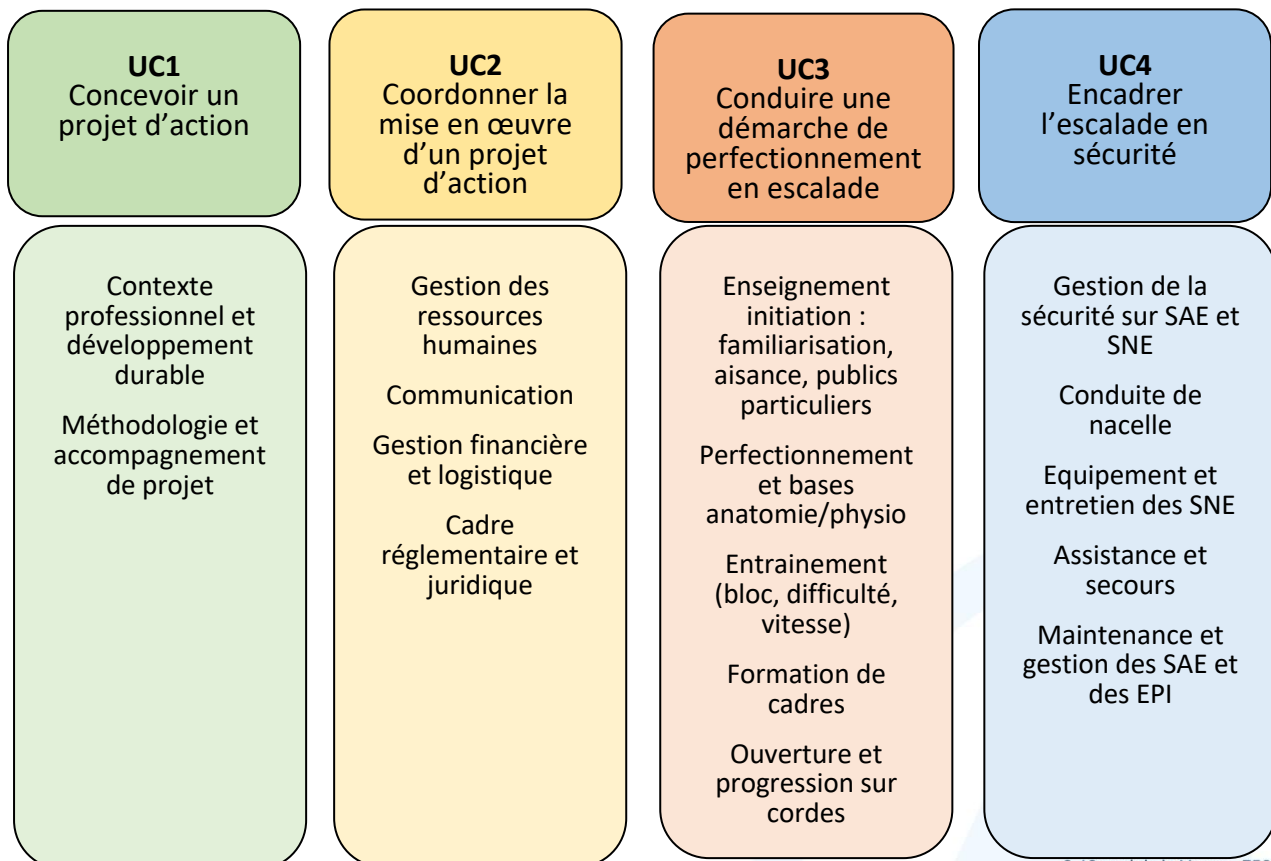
UC1
Concevoir un projet d'action

Contexte professionnel et développement durable

Méthodologie et accompagnement de projet

UC2
Coordonner la mise en œuvre d'un projet d'action

Gestion des ressources humaines

Communication

Gestion financière et logistique

Cadre réglementaire et juridique

UC3
Conduire une démarche de perfectionnement en escalade

Enseignement initiation : familiarisation, aisance, publics particuliers

Perfectionnement et bases anatomie/physio

Entrainement (bloc, difficulté, vitesse)

Formation de cadres

Ouverture et progression sur cordes

UC4
Encadrer l'escalade en sécurité

Gestion de la sécurité sur SAE et SNE

Conduite de nacelle

Equipement et entretien des SNE

Assistance et secours

Maintenance et gestion des SAE et des EPI

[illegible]